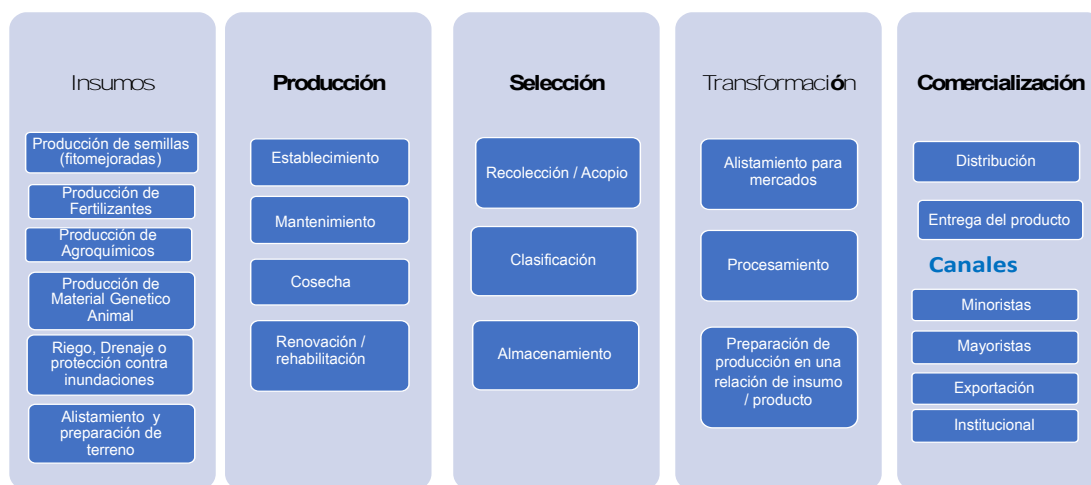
Insumos

Producción de semillas (fitomejoradas)

Producción de Fertilizantes

Producción de Agroquímicos

Producción de Material Genetico Animal

Riego, Drenaje o protección contra inundaciones

Alistamiento y preparación de terreno

Producción

Establecimiento

Mantenimiento

Cosecha

Renovación / rehabilitación

Selección

Recolección / Acopio

Clasificación

Almacenamiento

Transformación

Alistamiento para mercados

Procesamiento

Preparación de producción en una relación de insumo / producto

Comercialización

Distribución

Entrega del producto

Canales

Minoristas

Mayoristas

Exportación

Institucional